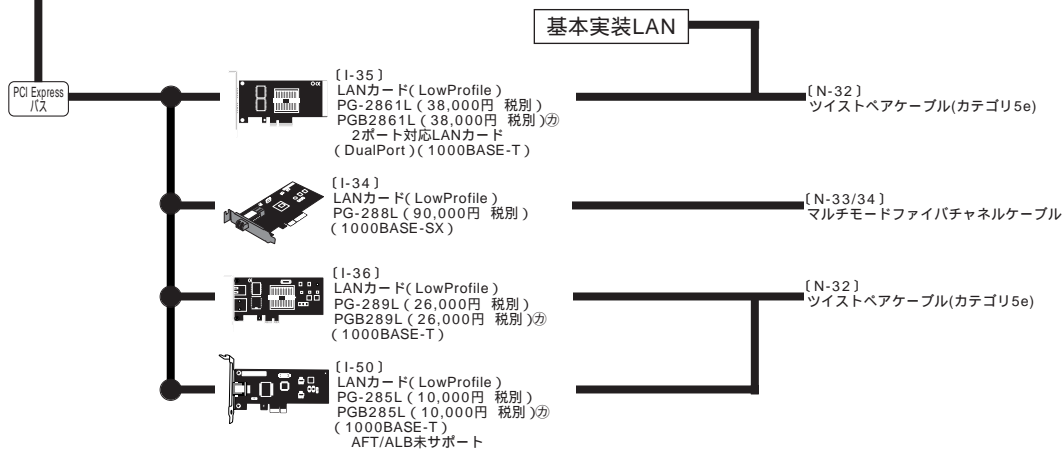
基本実装LAN

PCI Express バス

〔I-35〕
LANカード( LowProfile )
PG-2861L ( 38,000円 税別 )
PGB2861L ( 38,000円 税別 )㋕
2ポート対応LANカード
( DualPort )( 1000BASE-T )

〔N-32〕
ツイストペアケーブル(カテゴリ5e)

〔I-34〕
LANカード( LowProfile )
PG-288L ( 90,000円 税別 )
( 1000BASE-SX )

〔N-33/34〕
マルチモードファイバチャネルケーブル

〔I-36〕
LANカード( LowProfile )
PG-289L ( 26,000円 税別 )
PGB289L ( 26,000円 税別 )㋕
( 1000BASE-T )

〔N-32〕
ツイストペアケーブル(カテゴリ5e)

〔I-50〕
LANカード( LowProfile )
PG-285L ( 10,000円 税別 )
PGB285L ( 10,000円 税別 )㋕
( 1000BASE-T )
AFT/ALB未サポート